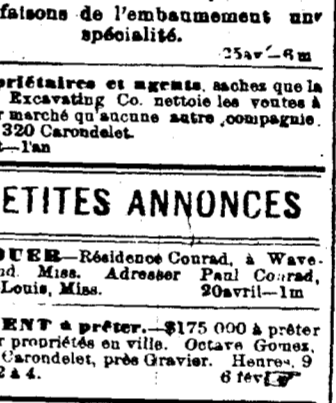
faisons de l'embaumement une spécialité.

25av—6m

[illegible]priétaires et agents, sachez que la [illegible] Excavating Co. nettoie les voutes à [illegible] marché qu'aucune autre compagnie. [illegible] 320 Carondelet. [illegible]—1an

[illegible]ETITES ANNONCES

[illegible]OUER—Résidence Conrad, à Wave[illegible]d. Miss. Adresser Paul Conrad, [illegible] Louis, Miss. 20avril—1m

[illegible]ENT à prêter.—$175 000 à prêter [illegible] propriétés en ville. Octave Gomez, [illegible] Carondelet, près Gravier. Heures, 9 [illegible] 2 à 4. 6 fév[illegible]